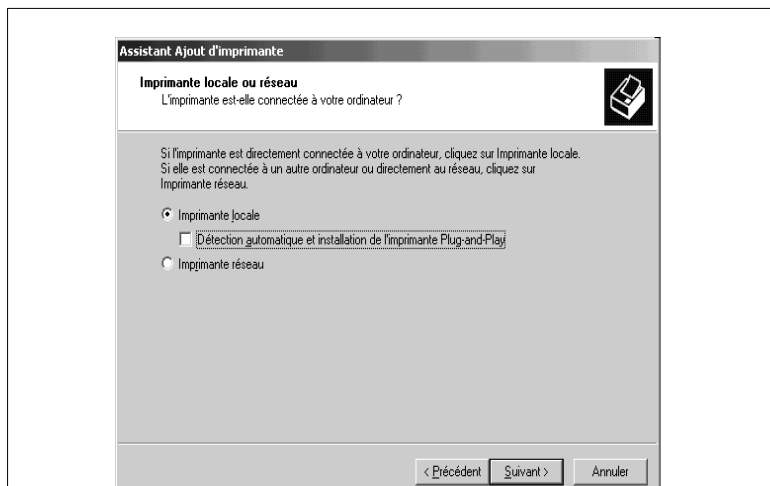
Assistant Ajout d'imprimante

Imprimante locale ou réseau
L'imprimante est-elle connectée à votre ordinateur ?

Si l'imprimante est directement connectée à votre ordinateur, cliquez sur Imprimante locale. Si elle est connectée à un autre ordinateur ou directement au réseau, cliquez sur Imprimante réseau.

Imprimante locale

Détection automatique et installation de l'imprimante Plug-and-Play

Imprimante réseau

< Précédent

Suivant >

Annuler